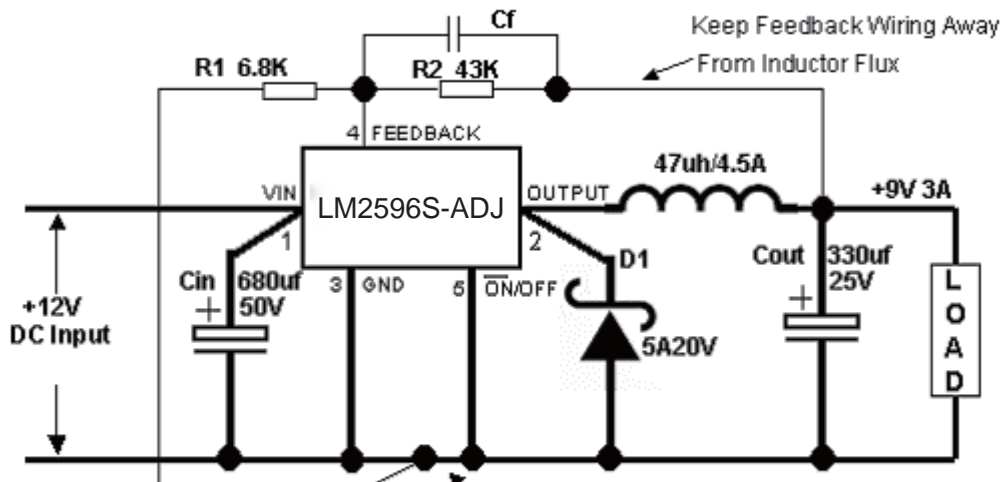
Cf

Keep Feedback Wiring Away

R1 6.8K

R2 43K

From Inductor Flux

4 FEEDBACK

VIN

LM2596S-ADJ

OUTPUT

47uh/4.5A

+9V 3A

1

2

D1

+12V
DC Input

Cin

680uf
50V

3 GND

5 $\overline{ON}$/OFF

5A20V

Cout

330uf
25V

L
O
A
D